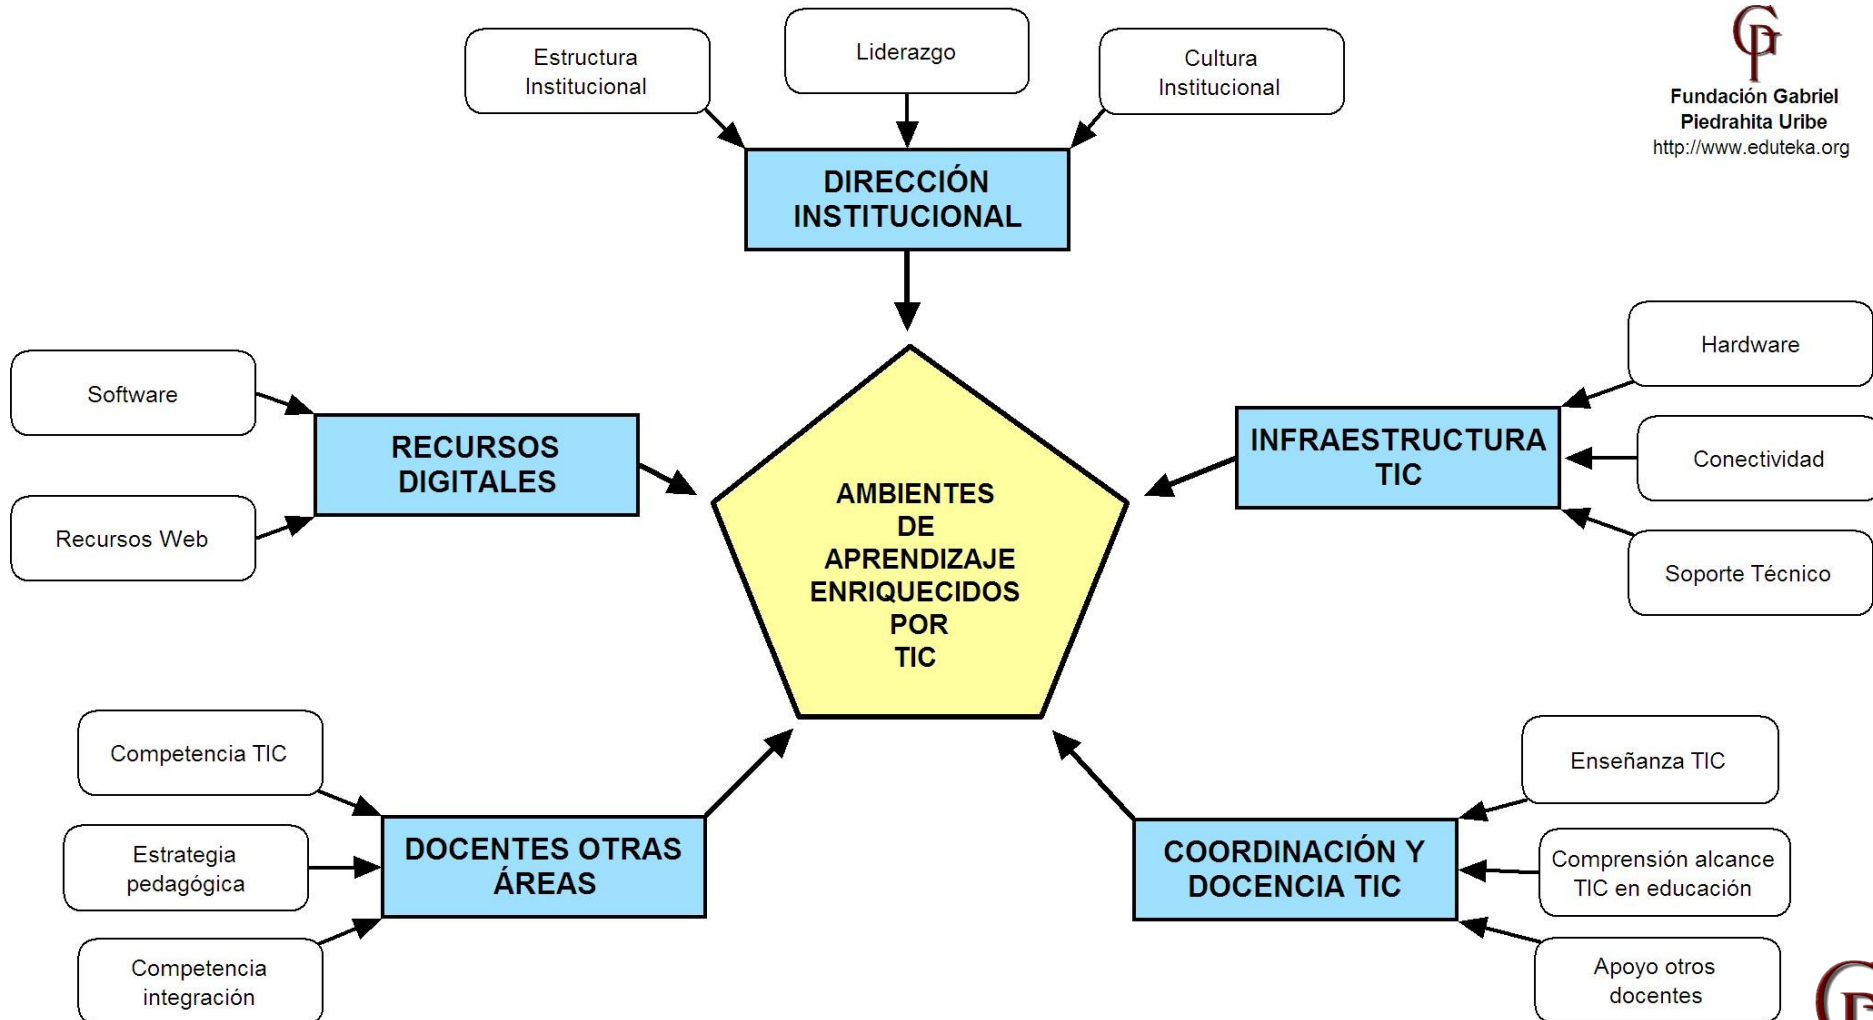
Estructura Institucional

Liderazgo

Cultura Institucional

Fundación Gabriel Piedrahita Uribe
http://www.eduteka.org

DIRECCIÓN INSTITUCIONAL

Software

Recursos Web

RECURSOS DIGITALES

AMBIENTES DE APRENDIZAJE ENRIQUECIDOS POR TIC

Hardware

Conectividad

Soporte Técnico

INFRAESTRUCTURA TIC

Competencia TIC

Estrategia pedagógica

Competencia integración

DOCENTES OTRAS ÁREAS

Enseñanza TIC

Comprensión alcance TIC en educación

Apoyo otros docentes

COORDINACIÓN Y DOCENCIA TIC